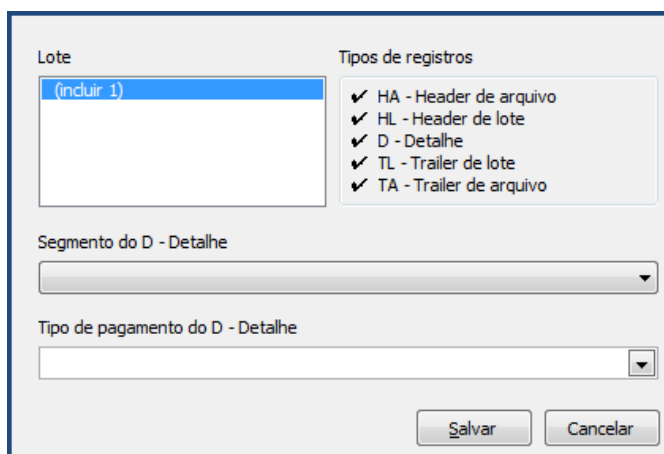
Lote

(incluir 1)

Tipos de registros

✔ HA - Header de arquivo
✔ HL - Header de lote
✔ D - Detalhe
✔ TL - Trailer de lote
✔ TA - Trailer de arquivo

Segmento do D - Detalhe

Tipo de pagamento do D - Detalhe

Salvar

Cancelar